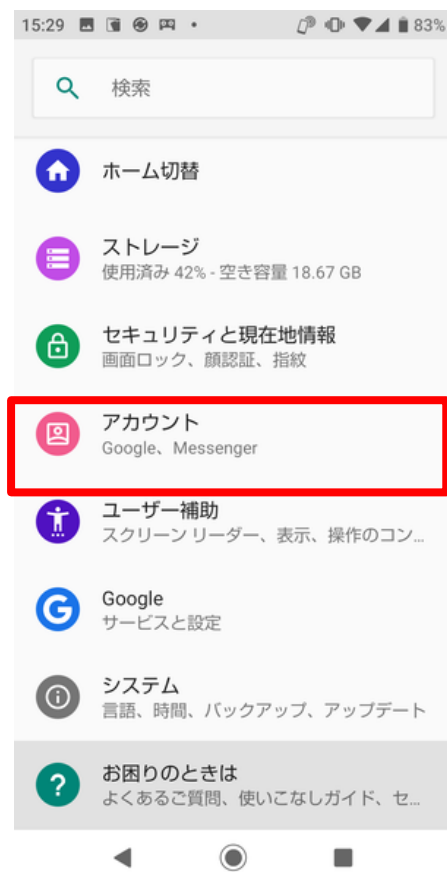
15:29 83%

検索

ホーム切替

ストレージ
使用済み 42% - 空き容量 18.67 GB

セキュリティと現在地情報
画面ロック、顔認証、指紋

アカウント
Google、Messenger

ユーザー補助
スクリーン リーダー、表示、操作のコン...

Google
サービスと設定

システム
言語、時間、バックアップ、アップデート

お困りのときは
よくあるご質問、使いこなしガイド、セ...